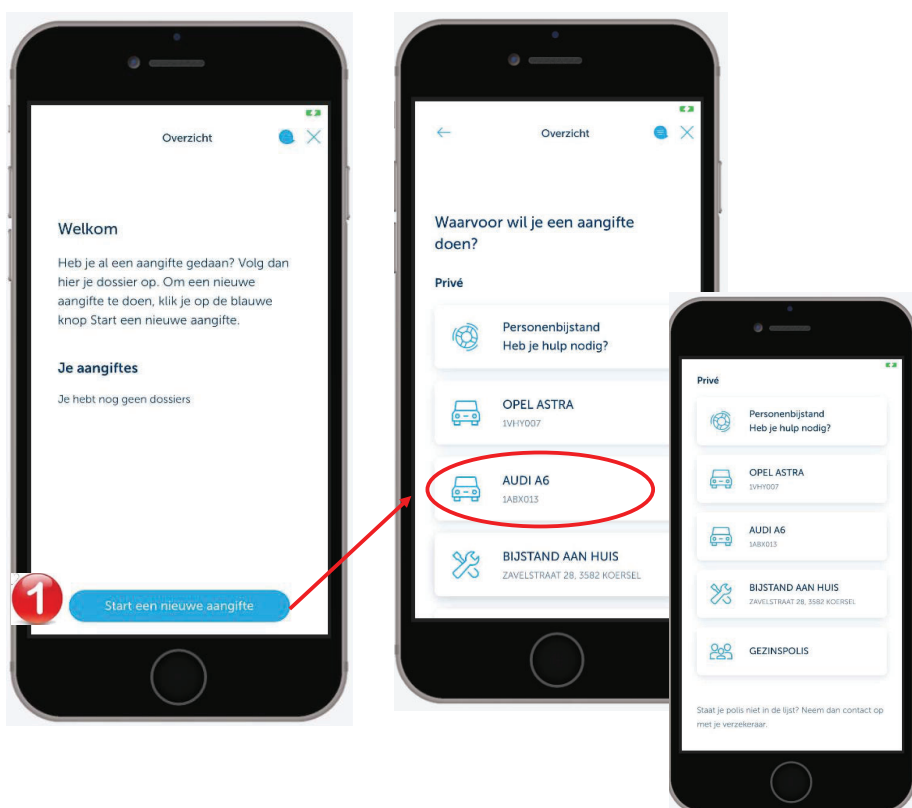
Overzicht

Welkom

Heb je al een aangifte gedaan? Volg dan hier je dossier op. Om een nieuwe aangifte te doen, klik je op de blauwe knop Start een nieuwe aangifte.

Je aangiftes

Je hebt nog geen dossiers

1

Start een nieuwe aangifte

Overzicht

Waarvoor wil je een aangifte doen?

Privé

Personenbijstand
Heb je hulp nodig?

OPEL ASTRA
1VHY007

AUDI A6
1ABX013

BIJSTAND AAN HUIS
ZAVELSTRAAT 28, 3582 KOERSEL

Privé

Personenbijstand
Heb je hulp nodig?

OPEL ASTRA
1VHY007

AUDI A6
1ABX013

BIJSTAND AAN HUIS
ZAVELSTRAAT 28, 3582 KOERSEL

GEZINSPOLIS

Staat je polis niet in de lijst? Neem dan contact op met je verzekeraar.